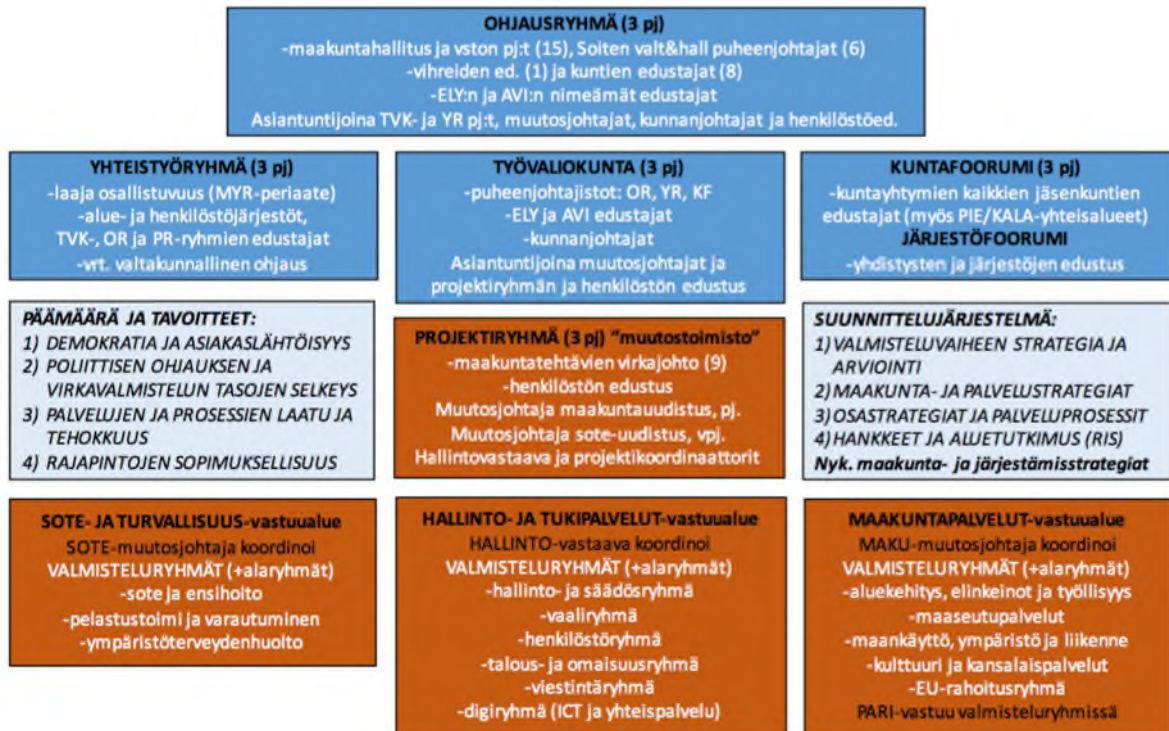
OHJAUSRYHMÄ (3 pj)
-maakuntahallitus ja vston pj:t (15), Soiten valt&hall puheenjohtajat (6)
-vihreiden ed. (1) ja kuntien edustajat (8)
-ELY:n ja AVI:n nimeämät edustajat
Asiantuntijoina TVK- ja YR pj:t, muutosjohtajat, kunnanjohtajat ja henkilöstöed.

YHTEISTYÖRYHMÄ (3 pj)
-laaja osallistuvuus (MYR-periaate)
-alue- ja henkilöstöjärjestöt, TVK-, OR ja PR-ryhmien edustajat
-vrt. valtakunnallinen ohjaus

TYÖVALIOKUNTA (3 pj)
-puheenjohtajistot: OR, YR, KF
-ELY ja AVI edustajat
-kunnanjohtajat
Asiantuntijoina muutosjohtajat ja projektiryhmän ja henkilöstön edustus

KUNTAFOORUMI (3 pj)
-kuntayhtymien kaikkien jäsenkuntien edustajat (myös PIE/KALA-yhteisalueet)
JÄRJESTÖFOORUMI
-yhdistysten ja järjestöjen edustus

PÄÄMÄÄRÄ JA TAVOITTEET:
1) DEMOKRATIA JA ASIAKASLÄHTÖISYYS
2) POLIITTISEN OHJAUKSEN JA VIRKAVALMISTELUN TASOJEN SELKEYS
3) PALVELUJEN JA PROSESSIEN LAATU JA TEHOKKUUS
4) RAJAPINTOJEN SOPIMUKSELLISUUS

PROJEKTIRYHMÄ (3 pj) "muutostoimisto"
-maakuntatehtävien virkajohto (9)
-henkilöstön edustus
Muutosjohtaja maakuntauudistus, pj.
Muutosjohtaja sote-uudistus, vpj.
Hallintovastaava ja projektikoordinaattorit

SUUNNITTELUJÄRJESTELMÄ:
1) VALMISTELUVAIHEEN STRATEGIA JA ARVIOINTI
2) MAAKUNTA- JA PALVELUSTRATEGIAT
3) OSASTRATEGIAT JA PALVELUPROSESSIT
4) HANKKEET JA ALUETUTKIMUS (RIS)
Nyk. maakunta- ja järjestämisstrategiat

SOTE- JA TURVALLISUUS-vastuualue
SOTE-muutosjohtaja koordinoi
VALMISTELURYHMÄT (+alaryhmät)
-sote ja ensihoito
-pelastustoimi ja varautuminen
-ympäristöterveydenhuolto

HALLINTO- JA TUKIPALVELUT-vastuualue
HALLINTO-vastaava koordinoi
VALMISTELURYHMÄT (+alaryhmät)
-hallinto- ja säädösryhmä
-vaaliryhmä
-henkilöstöryhmä
-talous- ja omaisuusryhmä
-viestintäryhmä
-digiryhmä (ICT ja yhteispalvelu)

MAAKUNTAPALVELUT-vastuualue
MAKU-muutosjohtaja koordinoi
VALMISTELURYHMÄT (+alaryhmät)
-aluekehitys, elinkeinot ja työllisyys
-maaseutupalvelut
-maankäyttö, ympäristö ja liikenne
-kulttuuri ja kansalaispalvelut
-EU-rahoitusryhmä
PARI-vastuu valmisteluryhmissä